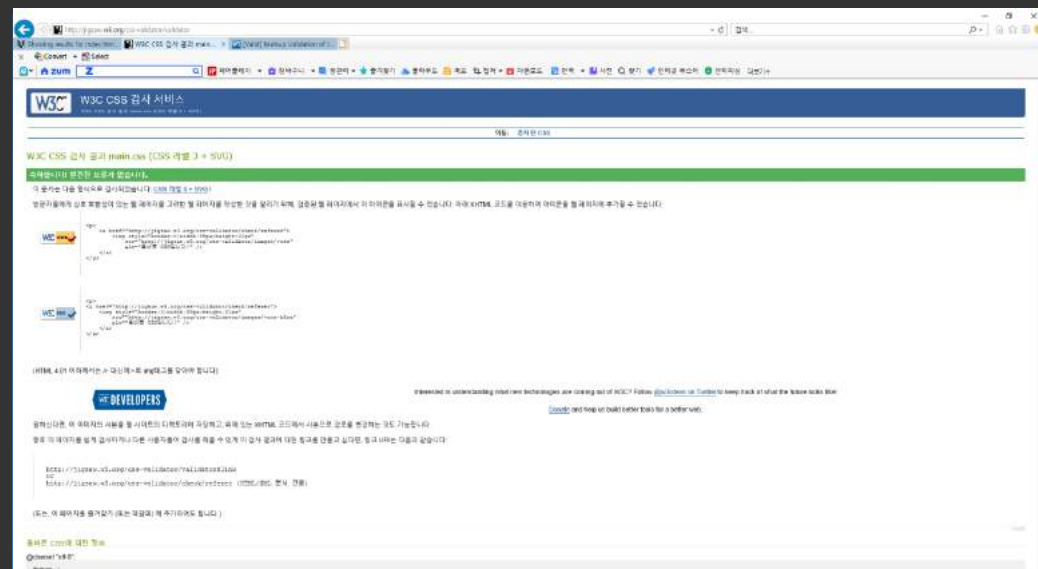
http://jigsaw.w3.org/css-validator/validator

검색...

Showing results for index.htm... | W3C CSS 검사 결과 main... × | [Valid] Markup Validation of l...

Convert ▾ Select

zum Z

W3C CSS 검사 서비스

W3C CSS 검사 결과 main.css (CSS 레벨 3 + SVG)

축하합니다! 발견된 오류가 없습니다.

이 문서는 다음 형식으로 검사되었습니다: CSS 레벨 3 + SVG!

방문자들에게 상호 호환성이 있는 웹 페이지를 고려한 웹 페이지를 작성한 것을 알리기 위해, 검증된 웹 페이지에서 이 아이콘을 표시할 수 있습니다. 아래 XHTML 코드를 이용하여 아이콘을 웹 페이지에 추가할 수 있습니다:

(HTML 4.01 이하에서는 /> 대신에 > 를 img태그를 닫아야 합니다)

W3C DEVELOPERS

Interested in understanding what new technologies are coming out of W3C? Follow @w3cdevs on Twitter to keep track of what the future looks like!

Donate and help us build better tools for a better web.

원하신다면, 이 아이콘의 사본을 웹 사이트의 디렉토리에 저장하고, 위에 있는 XHTML 코드에서 사용으로 경로를 변경하는 것도 가능합니다.

향후 이 페이지를 쉽게 검사하거나 다른 사용자들이 검사를 하실 수 있게 이 검사 결과에 대한 링크를 만들고 싶다면, 링크 URI는 다음과 같습니다:

http://jigsaw.w3.org/css-validator/validator$link
or
http://jigsaw.w3.org/css-validator/check/referer (HTML/XML 문서 전용)

(또는, 이 페이지를 즐겨찾기 (또는 북마크) 에 추가하셔도 됩니다.)

올바른 CSS에 대한 정보

@charset "utf-8";